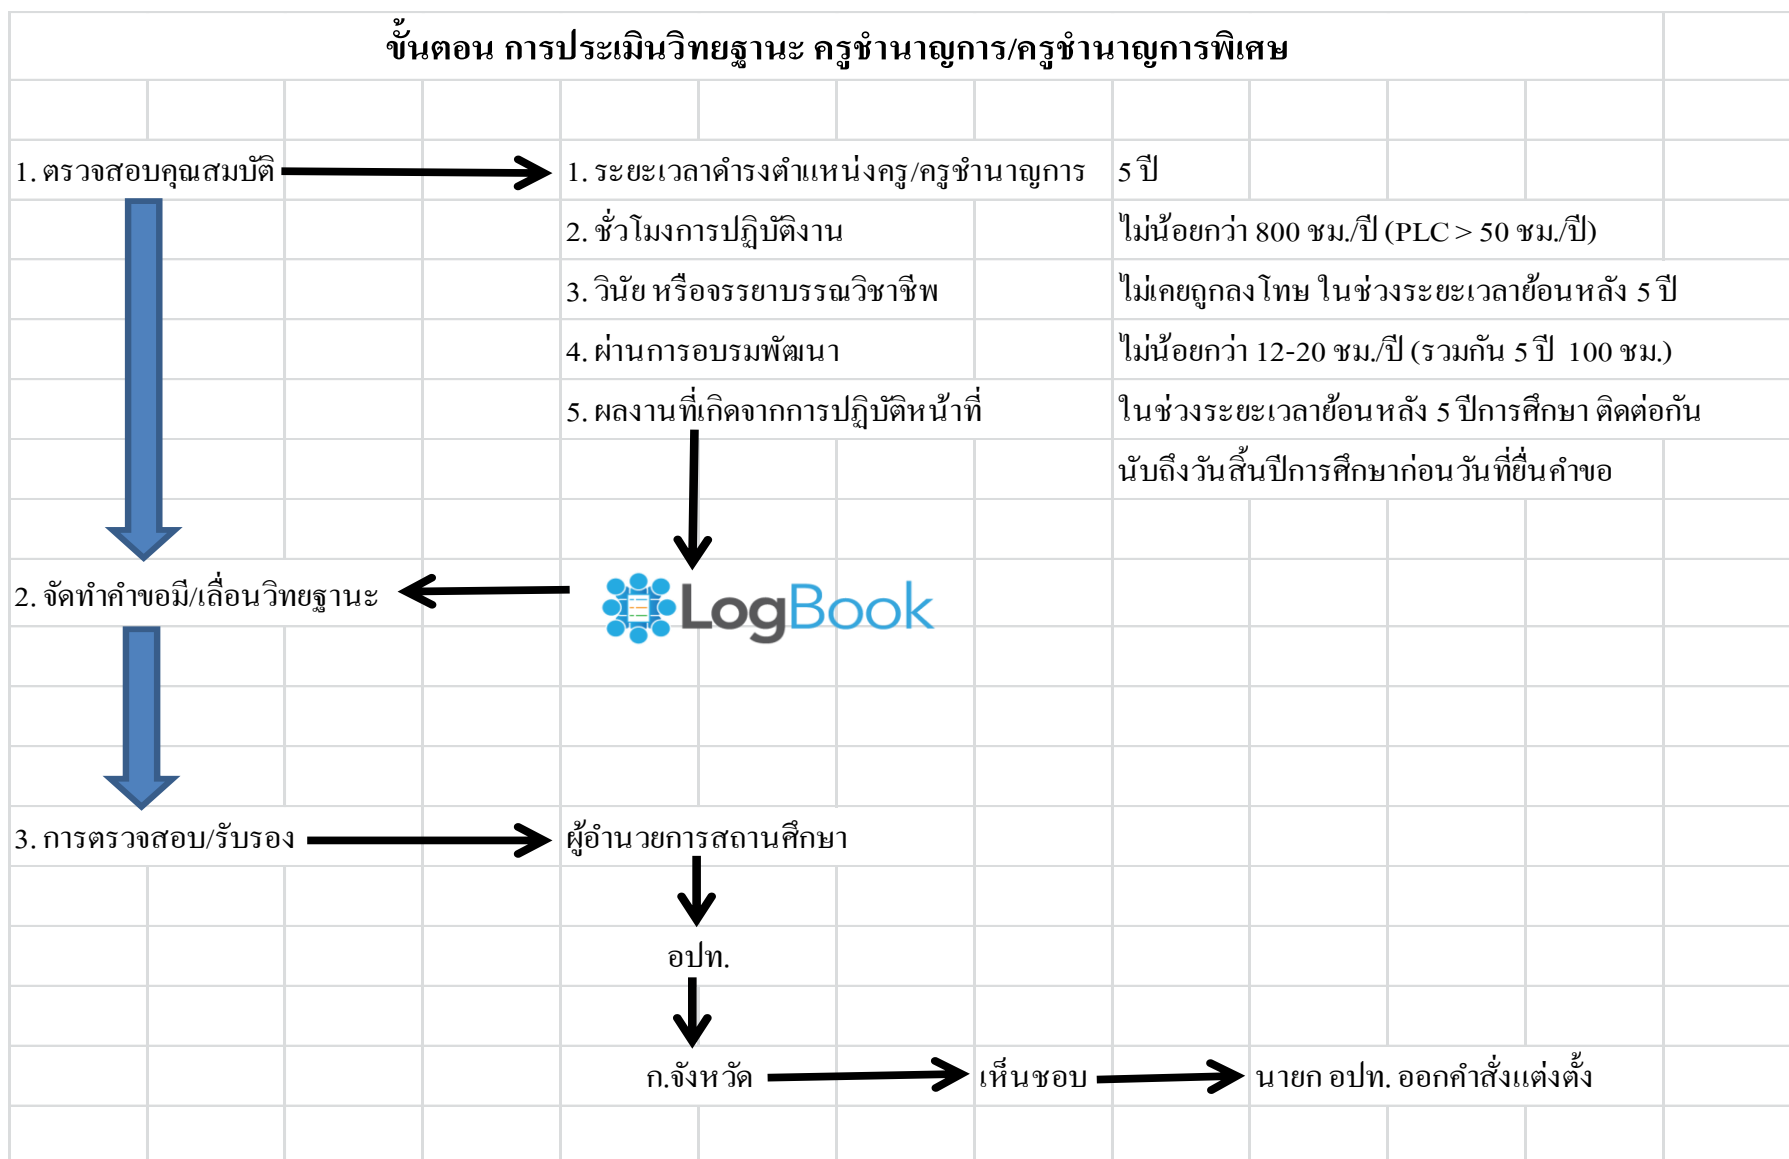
ขั้นตอน การประเมินวิทยฐานะ ครูชำนาญการ/ครูชำนาญการพิเศษ

1. ตรวจสอบคุณสมบัติ

1. ระยะเวลาดำรงตำแหน่งครู/ครูชำนาญการ 5 ปี

2. ชั่วโมงการปฏิบัติงาน ไม่น้อยกว่า 800 ชม./ปี (PLC > 50 ชม./ปี)

3. วินัย หรือจรรยาบรรณวิชาชีพ ไม่เคยถูกลงโทษ ในช่วงระยะเวลาย้อนหลัง 5 ปี

4. ผ่านการอบรมพัฒนา ไม่น้อยกว่า 12-20 ชม./ปี (รวมกัน 5 ปี 100 ชม.)

5. ผลงานที่เกิดจากการปฏิบัติหน้าที่ ในช่วงระยะเวลาย้อนหลัง 5 ปีการศึกษา ติดต่อกัน นับถึงวันสิ้นปีการศึกษาก่อนวันที่ยื่นคำขอ

2. จัดทำคำขอมี/เลื่อนวิทยฐานะ

LogBook

3. การตรวจสอบ/รับรอง

ผู้อำนวยการสถานศึกษา

อปท.

ก.จังหวัด

เห็นชอบ

นายก อปท. ออกคำสั่งแต่งตั้ง